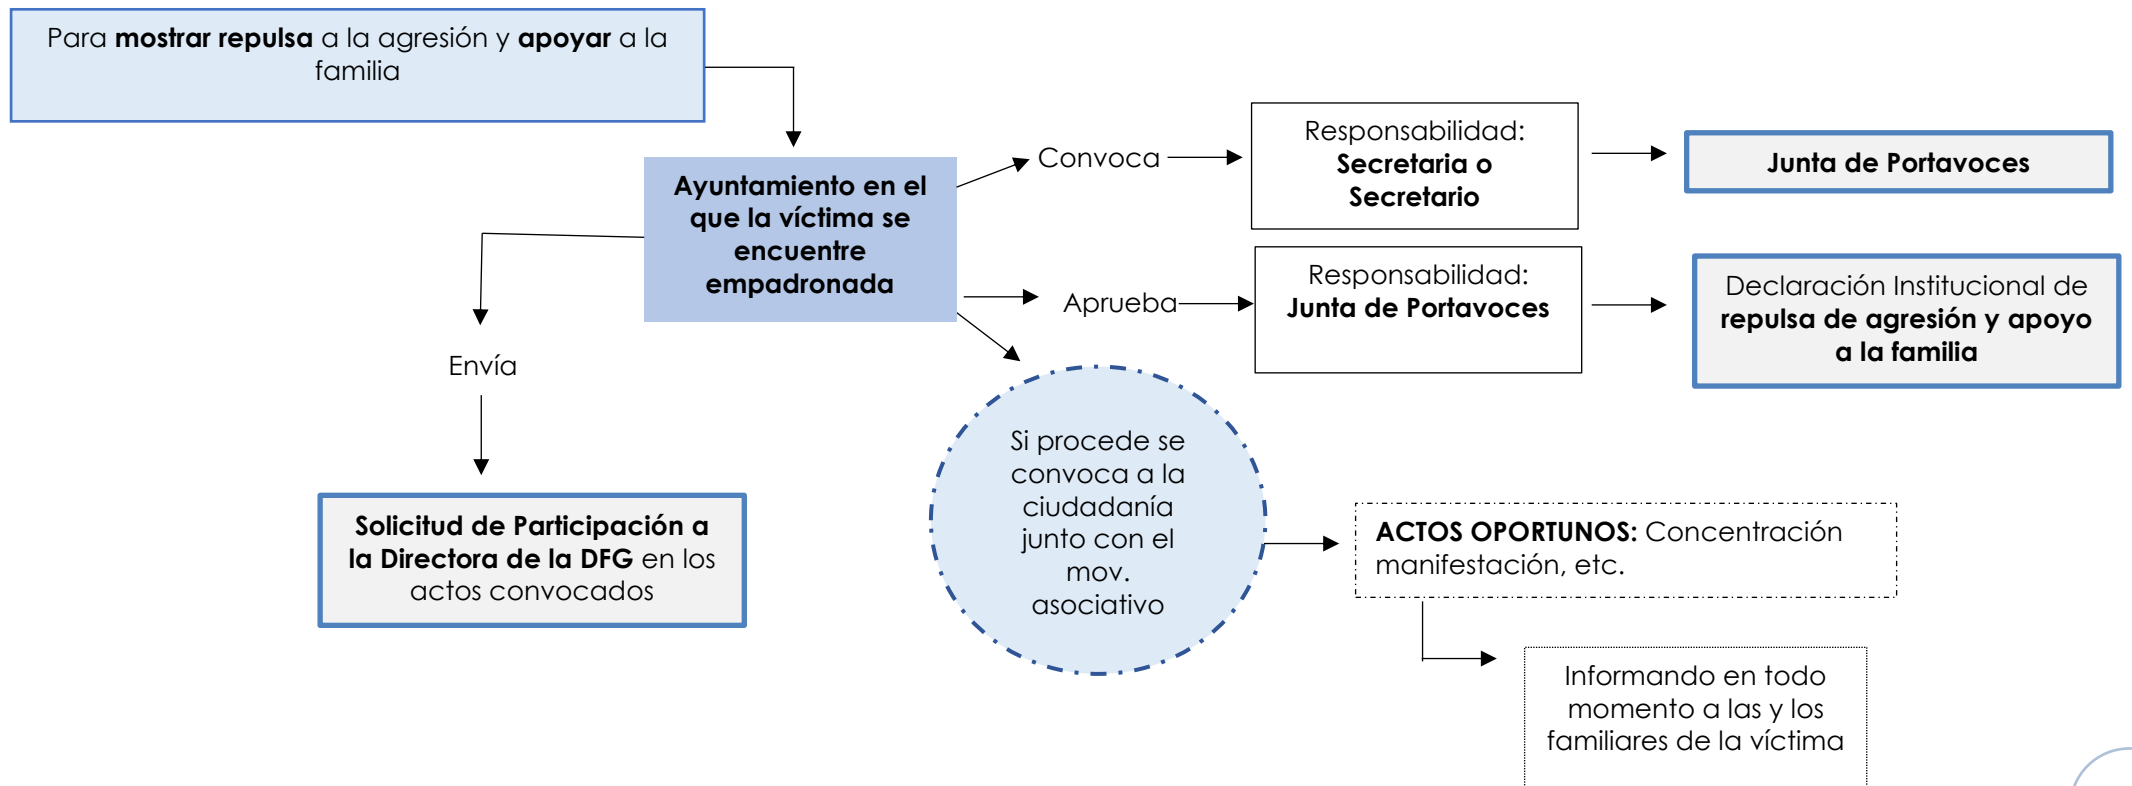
Para **mostrar repulsa** a la agresión y **apoyar** a la familia

**Ayuntamiento en el que la víctima se encuentre empadronada**

Convoca

Responsabilidad: **Secretaria o Secretario**

**Junta de Portavoces**

Aprueba

Responsabilidad: **Junta de Portavoces**

Declaración Institucional de **repulsa de agresión y apoyo a la familia**

Envía

**Solicitud de Participación a la Directora de la DFG** en los actos convocados

Si procede se convoca a la ciudadanía junto con el mov. asociativo

**ACTOS OPORTUNOS:** Concentración manifestación, etc.

Informando en todo momento a las y los familiares de la víctima